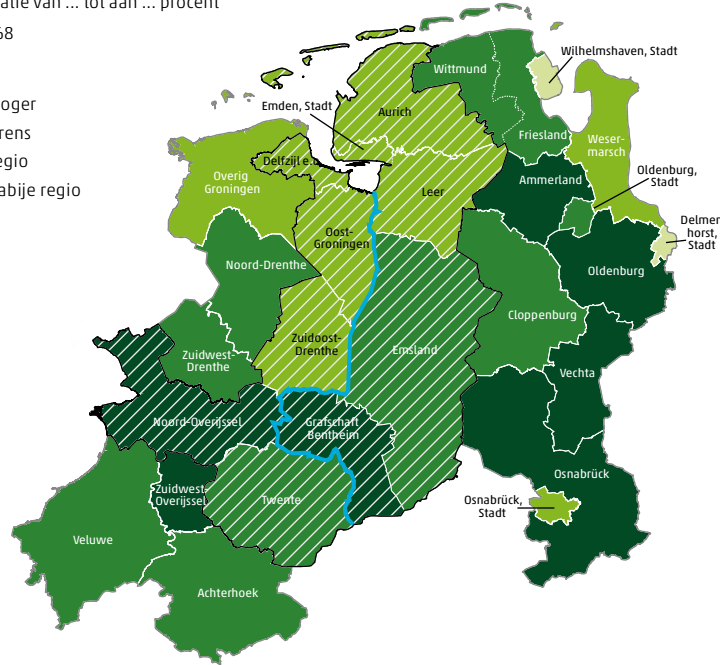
atie van ... tot aan ... procent
68

oger
rens
egio
abije regio

Wilhelmshaven, Stadt
Wittmund
Emden, Stadt
Aurich
Friesland
Weser-
marsch
Delfzijl e.o.
Overig
Groningen
Leer
Ammerland
Oldenburg,
Stadt
Delmen-
horst,
Stadt
Oost-
Groningen
Oldenburg
Noord-Drenthe
Cloppenburg
Zuidoost-
Drenthe
Emsland
Zuidwest-
Drenthe
Vechta
Noord-Overijssel
Grafschaft
Bentheim
Osnabrück
Zuidwest-
Overijssel
Osnabrück,
Stadt
Twente
Veluwe
Achterhoek